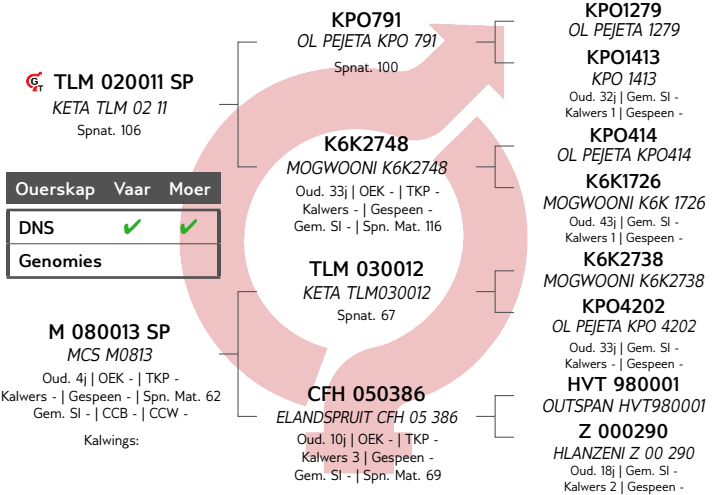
TLM 020011 SP
KETA TLM 02 11
Spnat. 106

| Ouerskap | Vaar | Moer |
|---|---|---|
| DNS | ✔ | ✔ |
| Genomies | | |

M 080013 SP
MCS M0813
Oud. 4j | OEK - | TKP - Kalwers - | Gespeen - | Spn. Mat. 62 Gem. SI - | CCB - | CCW -

Kalwings:

KPO791
OL PEJETA KPO 791
Spnat. 100

K6K2748
MOGWOONI K6K2748
Oud. 33j | OEK - | TKP - Kalwers - | Gespeen - Gem. SI - | Spn. Mat. 116

TLM 030012
KETA TLM030012
Spnat. 67

CFH 050386
ELANDSPRUIT CFH 05 386
Oud. 10j | OEK - | TKP - Kalwers 3 | Gespeen - Gem. SI - | Spn. Mat. 69

KPO1279
OL PEJETA 1279

KPO1413
KPO 1413
Oud. 32j | Gem. SI - Kalwers 1 | Gespeen -

KPO414
OL PEJETA KPO414

K6K1726
MOGWOONI K6K 1726
Oud. 43j | Gem. SI - Kalwers 1 | Gespeen -

K6K2738
MOGWOONI K6K2738

KPO4202
OL PEJETA KPO 4202
Oud. 33j | Gem. SI - Kalwers - | Gespeen -

HVT 980001
OUTSPAN HVT980001

Z 000290
HLANZENI Z 00 290
Oud. 18j | Gem. SI - Kalwers 2 | Gespeen -